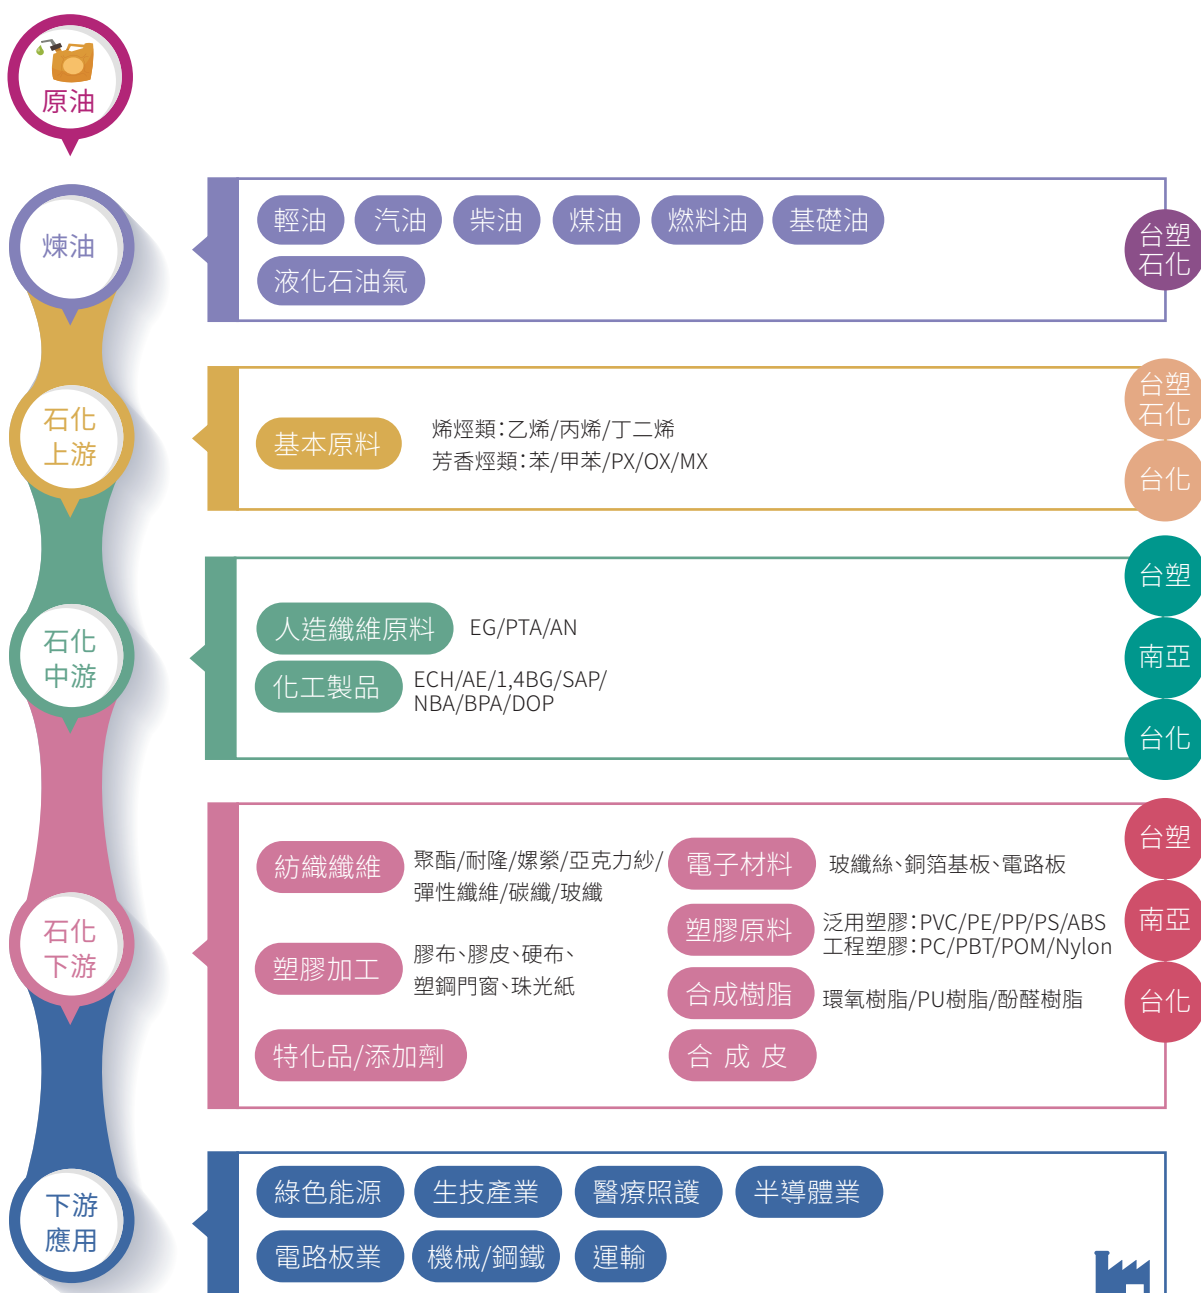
原油

煉油

輕油 汽油 柴油 煤油 燃料油 基礎油
液化石油氣

台塑石化

石化上游

基本原料

烯烴類:乙烯/丙烯/丁二烯
芳香烴類:苯/甲苯/PX/OX/MX

台塑石化
台化

石化中游

人造纖維原料 EG/PTA/AN
化工製品 ECH/AE/1,4BG/SAP/NBA/BPA/DOP

台塑
南亞
台化

石化下游

紡織纖維 聚酯/耐隆/嫘縈/亞克力紗/彈性纖維/碳纖/玻纖
電子材料 玻纖絲、銅箔基板、電路板
塑膠原料 泛用塑膠:PVC/PE/PP/PS/ABS 工程塑膠:PC/PBT/POM/Nylon
塑膠加工 膠布、膠皮、硬布、塑鋼門窗、珠光紙
合成樹脂 環氧樹脂/PU樹脂/酚醛樹脂
特化品/添加劑
合 成 皮

台塑
南亞
台化

下游應用

綠色能源 生技產業 醫療照護 半導體業
電路板業 機械/鋼鐵 運輸